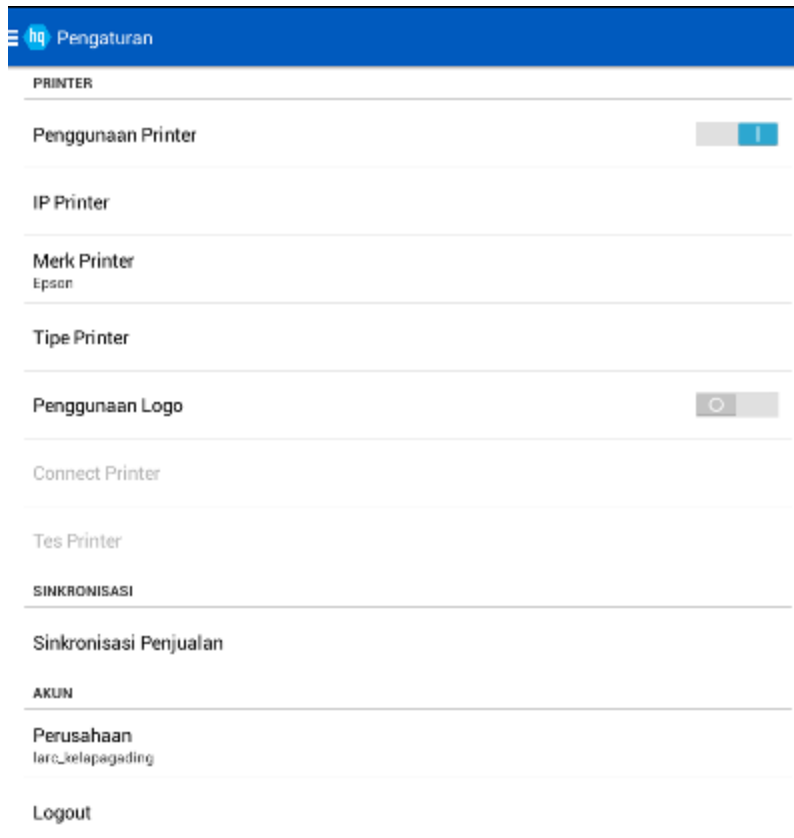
hq Pengaturan

PRINTER

Penggunaan Printer

IP Printer

Merk Printer
Epson

Tipe Printer

Penggunaan Logo

Connect Printer

Tes Printer

SINKRONISASI

Sinkronisasi Penjualan

AKUN

Perusahaan
larc_kelapagading

Logout